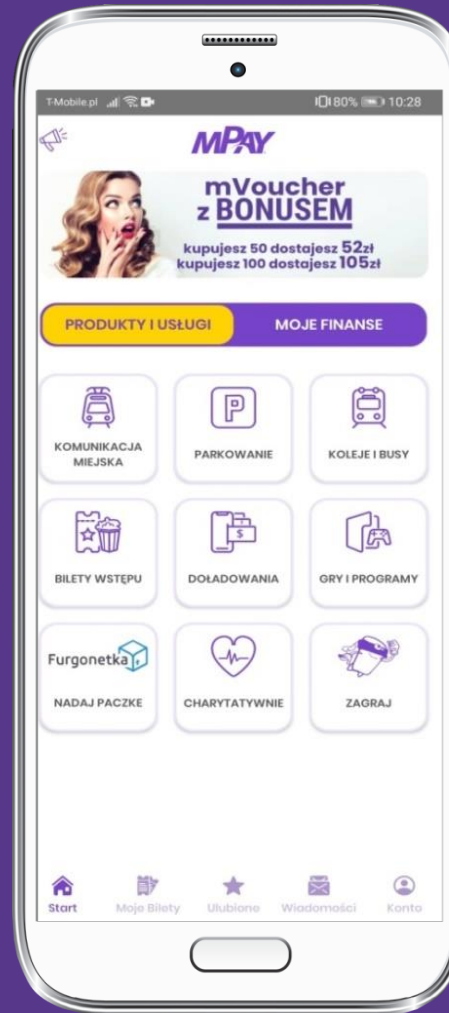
T-Mobile.pl 80% 10:28

MPAY

mVoucher z BONUSEM
kupujesz 50 dostajesz 52zł
kupujesz 100 dostajesz 105zł

PRODUKTY I USŁUGI
MOJE FINANSE

KOMUNIKACJA MIEJSKA
PARKOWANIE
KOLEJE I BUSY

BILETY WSTĘPU
DOŁADOWANIA
GRY I PROGRAMY

Furgonetka
NADAJ PACZKE
CHARYTATYWNIE
ZAGRAJ

Start
Moje Bilety
Ulubione
Wiadomości
Konto